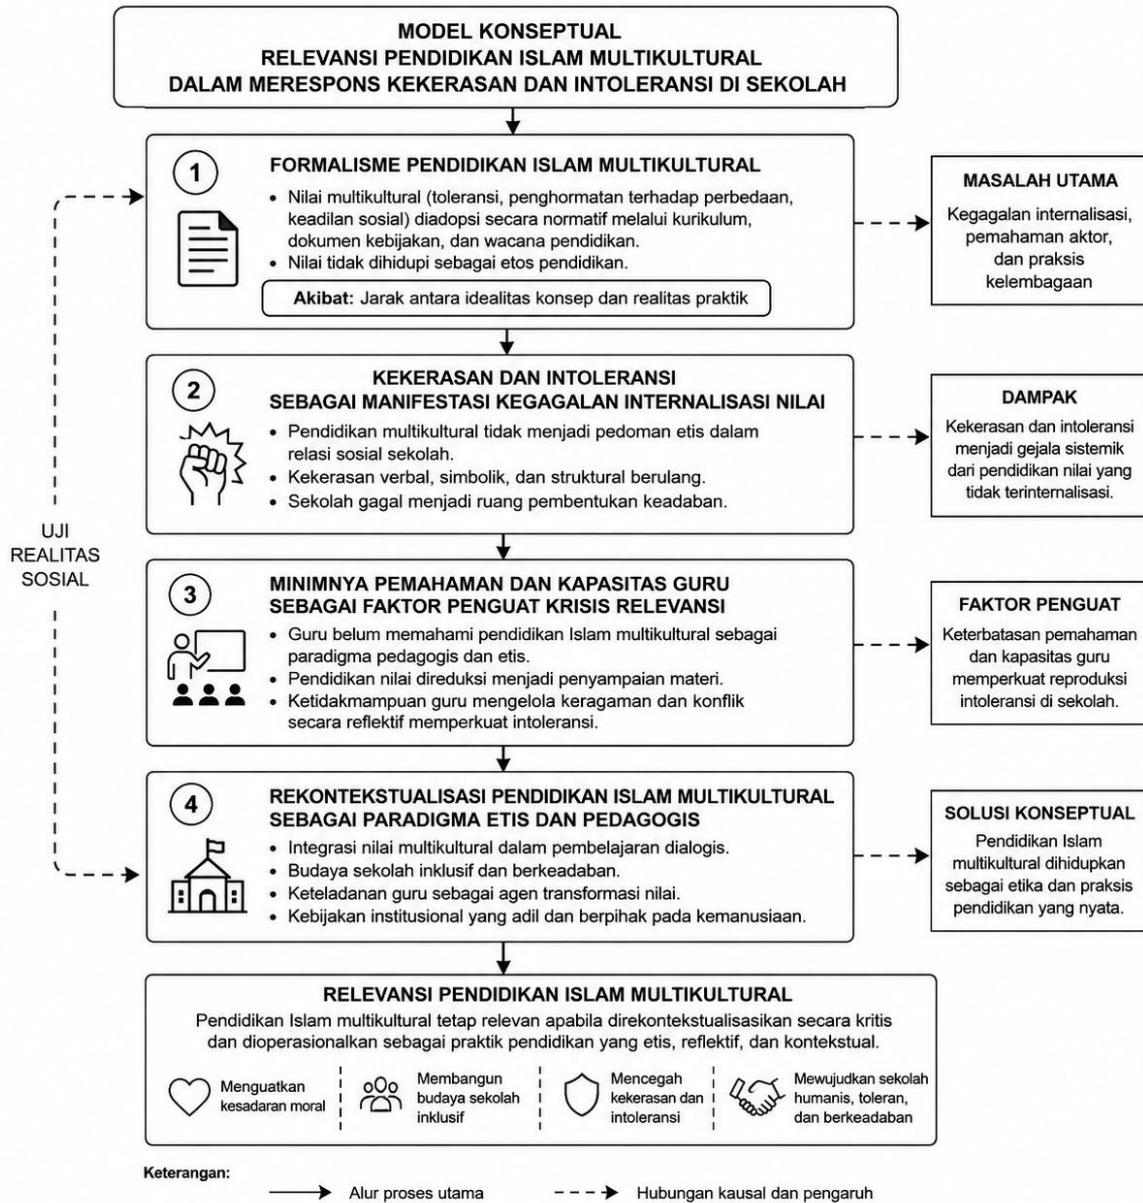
MODEL KONSEPTUAL
RELEVANSI PENDIDIKAN ISLAM MULTIKULTURAL
DALAM MERESPONS KEKERASAN DAN INTOLERANSI DI SEKOLAH

1
FORMALISME PENDIDIKAN ISLAM MULTIKULTURAL
• Nilai multikultural (toleransi, penghormatan terhadap perbedaan, keadilan sosial) diadopsi secara normatif melalui kurikulum, dokumen kebijakan, dan wacana pendidikan.
• Nilai tidak dihidupi sebagai etos pendidikan.
Akibat: Jarak antara idealitas konsep dan realitas praktik

MASALAH UTAMA
Kegagalan internalisasi, pemahaman aktor, dan praksis kelembagaan

2
KEKERASAN DAN INTOLERANSI
SEBAGAI MANIFESTASI KEGAGALAN INTERNALISASI NILAI
• Pendidikan multikultural tidak menjadi pedoman etis dalam relasi sosial sekolah.
• Kekerasan verbal, simbolik, dan struktural berulang.
• Sekolah gagal menjadi ruang pembentukan keadaban.

DAMPAK
Kekerasan dan intoleransi menjadi gejala sistemik dari pendidikan nilai yang tidak terinternalisasi.

UJI
REALITAS
SOSIAL

3
MINIMNYA PEMAHAMAN DAN KAPASITAS GURU
SEBAGAI FAKTOR PENGUAT KRISIS RELEVANSI
• Guru belum memahami pendidikan Islam multikultural sebagai paradigma pedagogis dan etis.
• Pendidikan nilai direduksi menjadi penyampaian materi.
• Ketidakmampuan guru mengelola keragaman dan konflik secara reflektif memperkuat intoleransi.

FAKTOR PENGUAT
Keterbatasan pemahaman dan kapasitas guru memperkuat reproduksi intoleransi di sekolah.

4
REKONTEKSTUALISASI PENDIDIKAN ISLAM MULTIKULTURAL
SEBAGAI PARADIGMA ETIS DAN PEDAGOGIS
• Integrasi nilai multikultural dalam pembelajaran dialogis.
• Budaya sekolah inklusif dan berkeadaban.
• Keteladanan guru sebagai agen transformasi nilai.
• Kebijakan institusional yang adil dan berpihak pada kemanusiaan.

SOLUSI KONSEPTUAL
Pendidikan Islam multikultural dihidupkan sebagai etika dan praksis pendidikan yang nyata.

RELEVANSI PENDIDIKAN ISLAM MULTIKULTURAL
Pendidikan Islam multikultural tetap relevan apabila direkontekstualisasikan secara kritis dan dioperasionalkan sebagai praktik pendidikan yang etis, reflektif, dan kontekstual.

Menguatkan kesadaran moral
Membangun budaya sekolah inklusif
Mencegah kekerasan dan intoleransi
Mewujudkan sekolah humanis, toleran, dan berkeadaban

Keterangan:
Alur proses utama
Hubungan kausal dan pengaruh